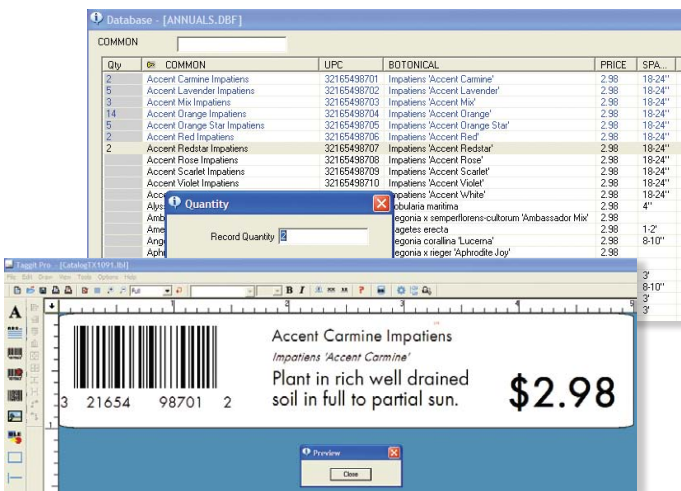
Database - [ANNUALS.DBF]

COMMON

| Qty | COMMON | UPC | BOTONICAL | PRICE | SPA... |
|---|---|---|---|---|---|
| 2 | Accent Carmine Impatiens | 32165498701 | Impatiens 'Accent Carmine' | 2.98 | 18-24" |
| 5 | Accent Lavender Impatiens | 32165498702 | Impatiens 'Accent Lavender' | 2.98 | 18-24" |
| 3 | Accent Mix Impatiens | 32165498703 | Impatiens 'Accent Mix' | 2.98 | 18-24" |
| 14 | Accent Orange Impatiens | 32165498704 | Impatiens 'Accent Orange' | 2.98 | 18-24" |
| 5 | Accent Orange Star Impatiens | 32165498705 | Impatiens 'Accent Orange Star' | 2.98 | 18-24" |
| 2 | Accent Red Impatiens | 32165498706 | Impatiens 'Accent Red' | 2.98 | 18-24" |
| 2 | Accent Redstar Impatiens | 32165498707 | Impatiens 'Accent Redstar' | 2.98 | 18-24" |
| | Accent Rose Impatiens | 32165498708 | Impatiens 'Accent Rose' | 2.98 | 18-24" |
| | Accent Scarlet Impatiens | 32165498709 | Impatiens 'Accent Scarlet' | 2.98 | 18-24" |
| | Accent Violet Impatiens | 32165498710 | Impatiens 'Accent Violet' | 2.98 | 18-24" |
| | Acc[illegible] | | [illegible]mpatiens 'Accent White' | 2.98 | 18-24" |
| | Alys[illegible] | | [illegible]obularia maritima | 2.98 | 4" |
| | Amb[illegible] | | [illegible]egonia x semperflorens-cultorum 'Ambassador Mix' | 2.98 | |
| | Ame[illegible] | | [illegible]agetes erecta | 2.98 | 1-2' |
| | Ange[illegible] | | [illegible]egonia corallina 'Lucerna' | 2.98 | 8-10" |
| | Aphr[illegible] | | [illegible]egonia x rieger 'Aphrodite Joy' | 2.98 | |

Quantity

Record Quantity 2

Taggit Pro - [CatalogTX1091.tbl]

File Edit Draw View Tools Options Help

Full

B I

3'
8-10"
3'
3'

Accent Carmine Impatiens

Impatiens 'Accent Carmine'

Plant in rich well drained soil in full to partial sun.

$2.98

3 21654 98701 2

Preview

Close